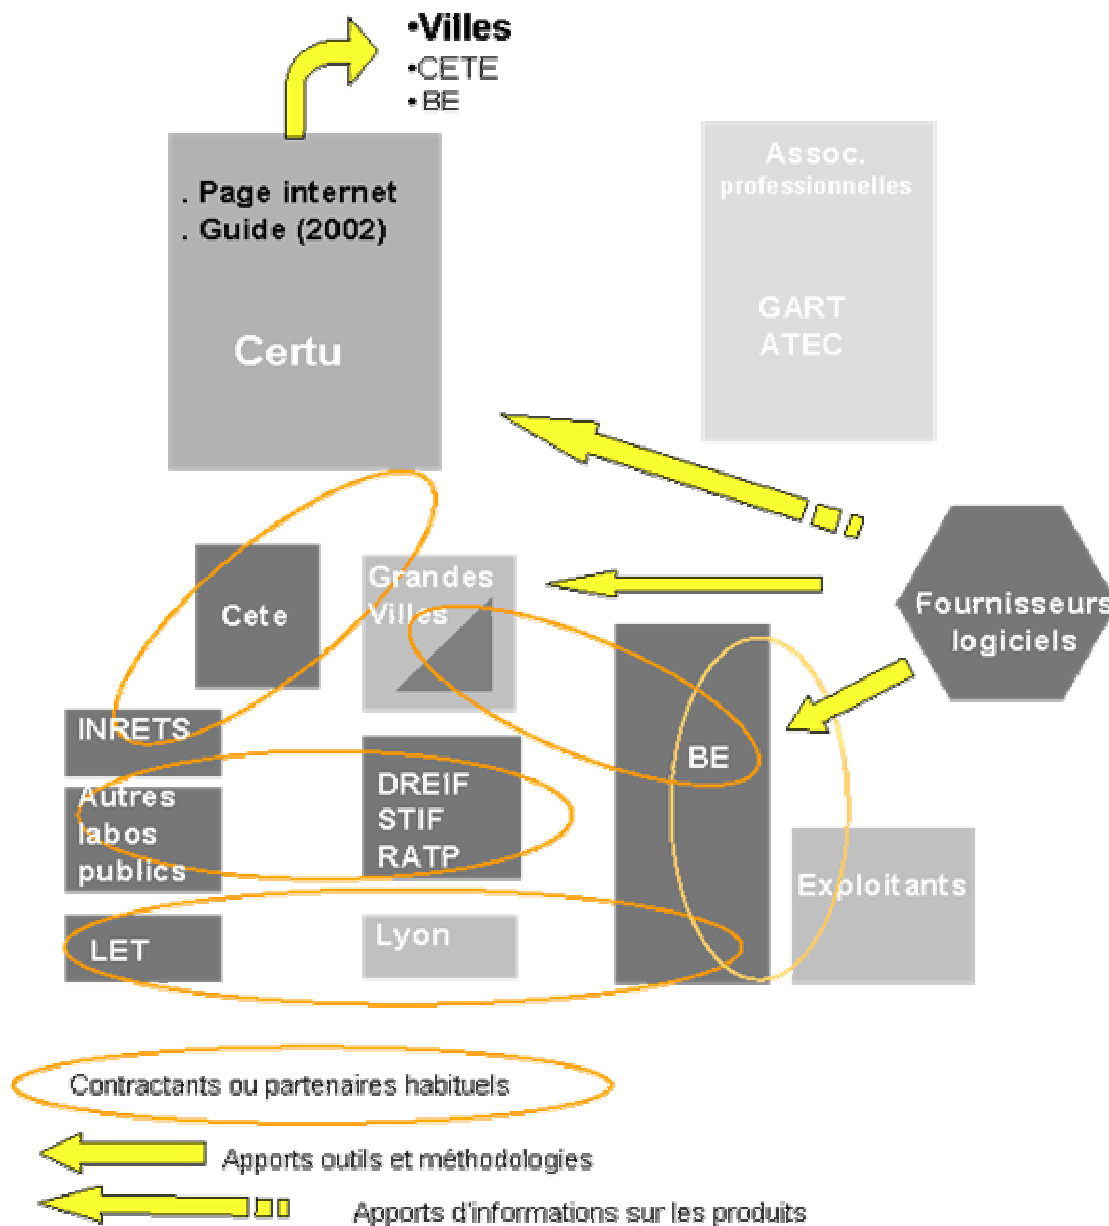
•Villes
•CETE
•BE

. Page internet
. Guide (2002)

Certu

Assoc. professionnelles

GART
ATEC

Cete

Grandes Villes

Fournisseurs logiciels

INRETS

Autres labos publics

DREIF
STIF
RATP

BE

Exploitants

LET

Lyon

Contractants ou partenaires habituels

Apports outils et méthodologies

Apports d'informations sur les produits